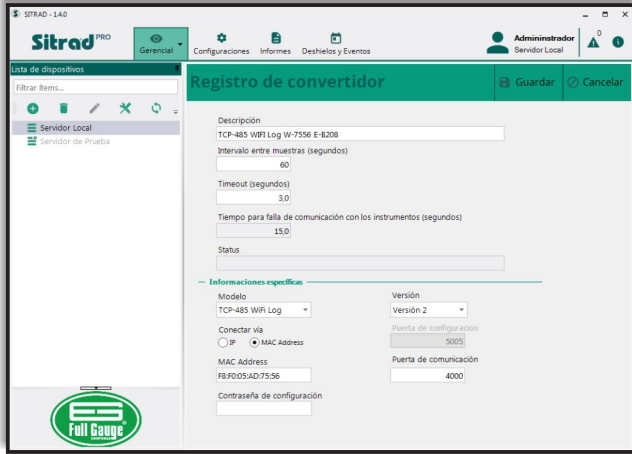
SITRAD - 1.4.0

Sitrad PRO

Gerencial | Configuraciones | Informes | Deshielos y Eventos

Administrador
Servidor Local

0

Lista de dispositivos

Filtrar itens...

Servidor Local
Servidor de Prueba

Registro de convertidor

Guardar | Cancelar

Descripción
TCP-485 WIFI Log W-7556 E-8208

Intervalo entre muestras (segundos)
60

Timeout (segundos)
3,0

Tiempo para falla de comunicación con los instrumentos (segundos)
15,0

Status

Informaciones específicas

Modelo
TCP-485 WiFi Log

Versión
Versión 2

Conectar vía
IP | MAC Address

Puerta de configuración
5005

MAC Address
F8:F0:05:AD:75:56

Puerta de comunicación
4000

Contraseña de configuración

Full Gauge CONTROLS